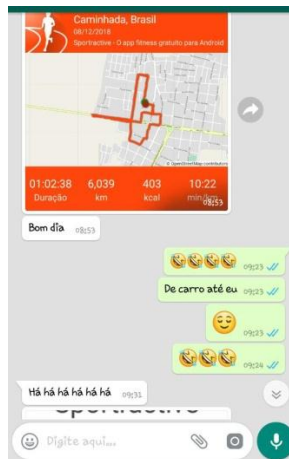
Caminhada, Brasil
08/12/2018
Sportractive - O app fitness gratuito para Android

© OpenStreetMap contributors

01:02:38
Duração
6,039
km
403
kcal
10:22
min/km
08:53

Bom dia 08:53

😂😂😂 09:23

De carro até eu 09:23

😌 09:23

😂😂😂 09:24

Há há há há há há 09:31

Sportractive

Digite aqui...